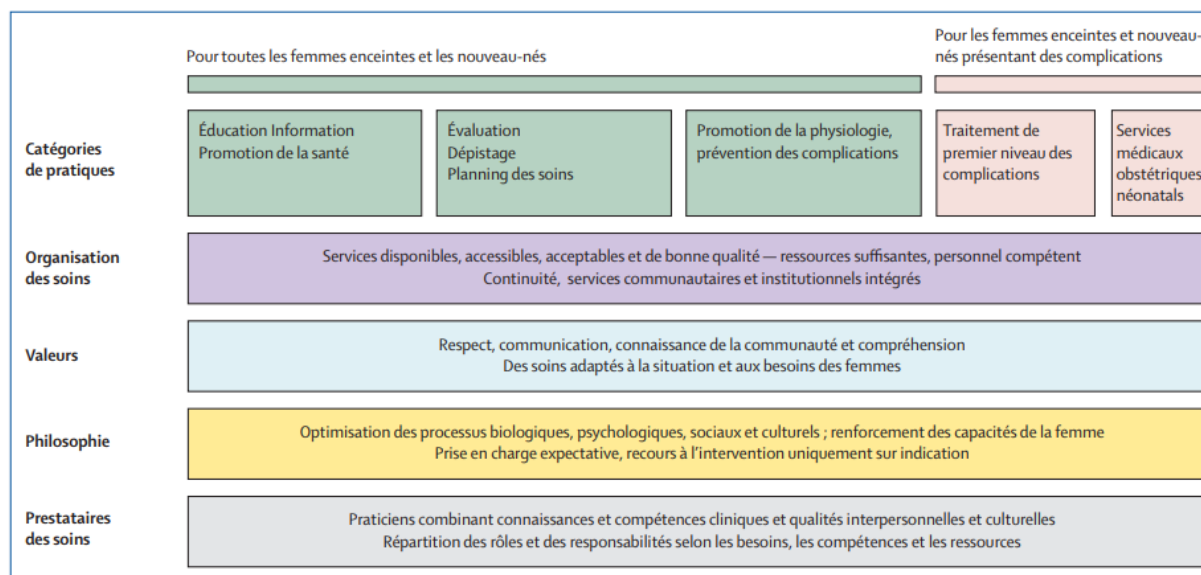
Pour toutes les femmes enceintes et les nouveau-nés

Pour les femmes enceintes et nouveau-nés présentant des complications

Catégories de pratiques

Éducation Information
Promotion de la santé

Évaluation
Dépistage
Planning des soins

Promotion de la physiologie, prévention des complications

Traitement de premier niveau des complications

Services médicaux obstétriques néonatals

Organisation des soins

Services disponibles, accessibles, acceptables et de bonne qualité — ressources suffisantes, personnel compétent
Continuité, services communautaires et institutionnels intégrés

Valeurs

Respect, communication, connaissance de la communauté et compréhension
Des soins adaptés à la situation et aux besoins des femmes

Philosophie

Optimisation des processus biologiques, psychologiques, sociaux et culturels ; renforcement des capacités de la femme
Prise en charge expectative, recours à l'intervention uniquement sur indication

Prestataires des soins

Praticiens combinant connaissances et compétences cliniques et qualités interpersonnelles et culturelles
Répartition des rôles et des responsabilités selon les besoins, les compétences et les ressources